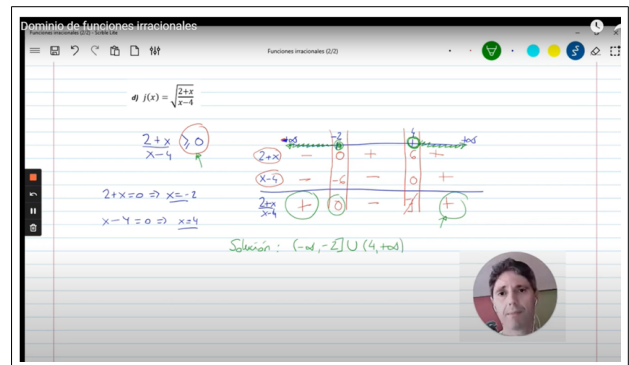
Dominio de funciones irracionales

Funciones irracionales (2/2) · Scrble Ink

Funciones irracionales (2/2)

d) $j(x) = \sqrt{\frac{2+x}{x-4}}$

$\frac{2+x}{x-4} \geq 0$

$2+x=0 \Rightarrow x=-2$

$x-4=0 \Rightarrow x=4$

| | $-\infty$ | $-2$ | | $4$ | $+\infty$ |
|---|---|---|---|---|---|
| $2+x$ | $-$ | $0$ | $+$ | $6$ | $+$ |
| $x-4$ | $-$ | $-6$ | $-$ | $0$ | $+$ |
| $\frac{2+x}{x-4}$ | $+$ | $0$ | $-$ | $\nexists$ | $+$ |

Solución: $(-\infty, -2] \cup (4, +\infty)$